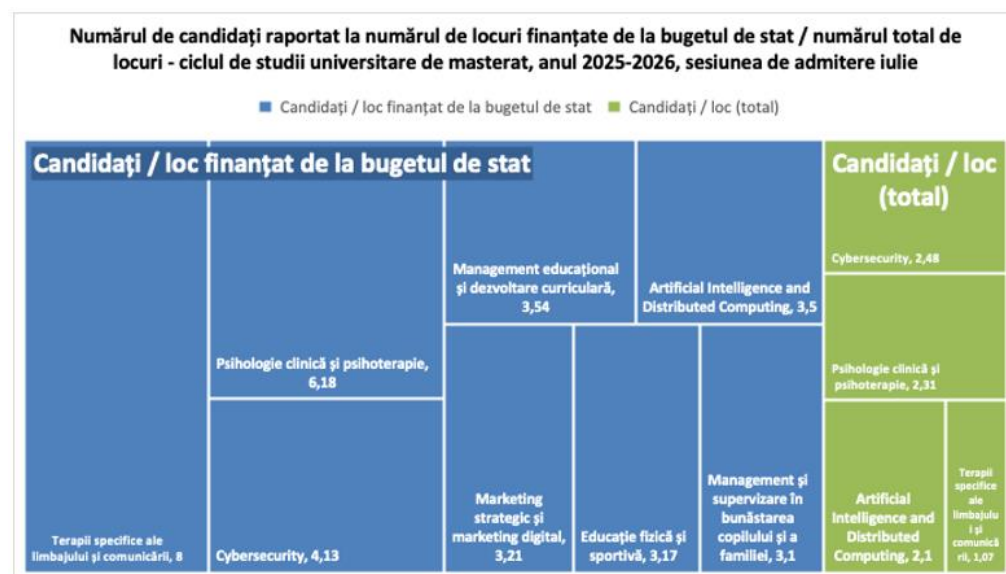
Numărul de candidați raportat la numărul de locuri finanțate de la bugetul de stat / numărul total de locuri - ciclul de studii universitare de masterat, anul 2025-2026, sesiunea de admitere iulie

Candidați / loc finanțat de la bugetul de stat   Candidați / loc (total)

Candidați / loc finanțat de la bugetul de stat

Terapii specifice ale limbajului și comunicării, 8

Psihologie clinică și psihoterapie, 6,18

Cybersecurity, 4,13

Management educațional și dezvoltare curriculară, 3,54

Artificial Intelligence and Distributed Computing, 3,5

Marketing strategic și marketing digital, 3,21

Educație fizică și sportivă, 3,17

Management și supervizare în bunăstarea copilului și a familiei, 3,1

Candidați / loc (total)

Cybersecurity, 2,48

Psihologie clinică și psihoterapie, 2,31

Artificial Intelligence and Distributed Computing, 2,1

Terapii specifice ale limbajului și comunicării, 1,07